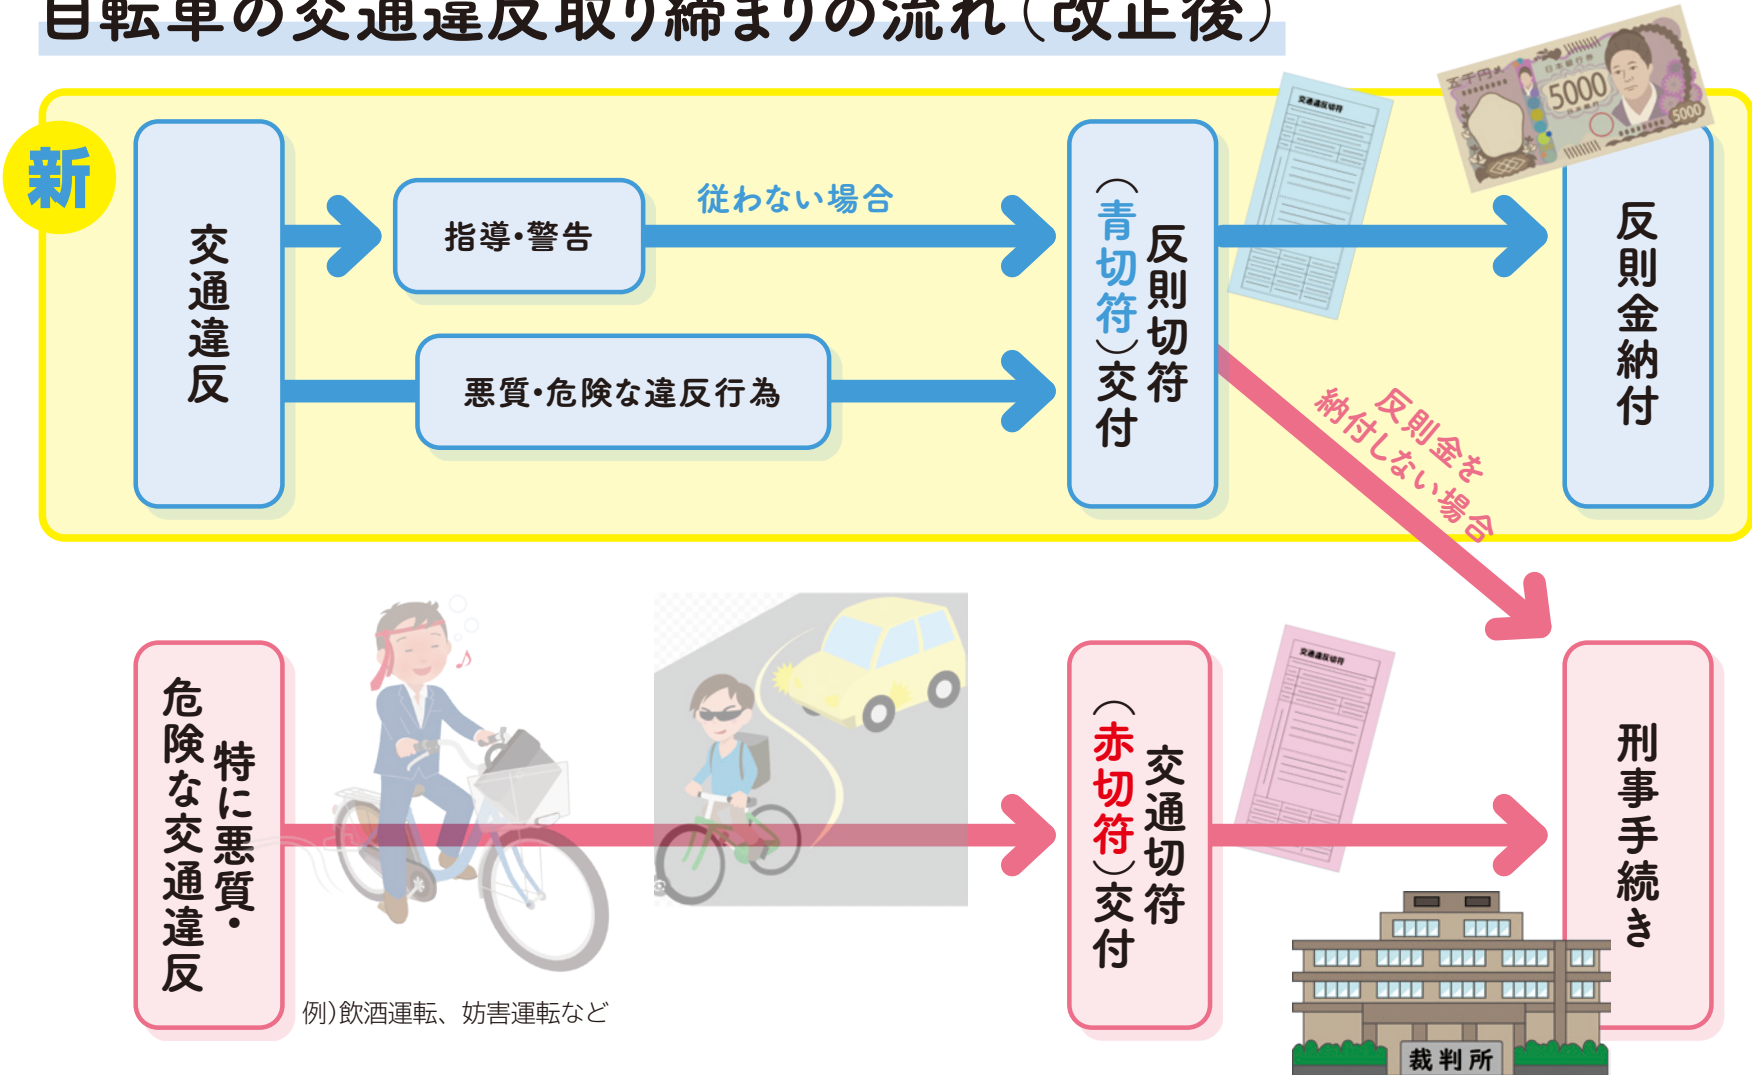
自転車の交通違反取り締まりの流れ(改正後)

新

交通違反

指導・警告

従わない場合

悪質・危険な違反行為

反則切符(青切符)交付

反則金納付

反則金を納付しない場合

特に悪質・危険な交通違反

例)飲酒運転、妨害運転など

交通切符(赤切符)交付

刑事手続き

裁判所

交通違反切符

5000